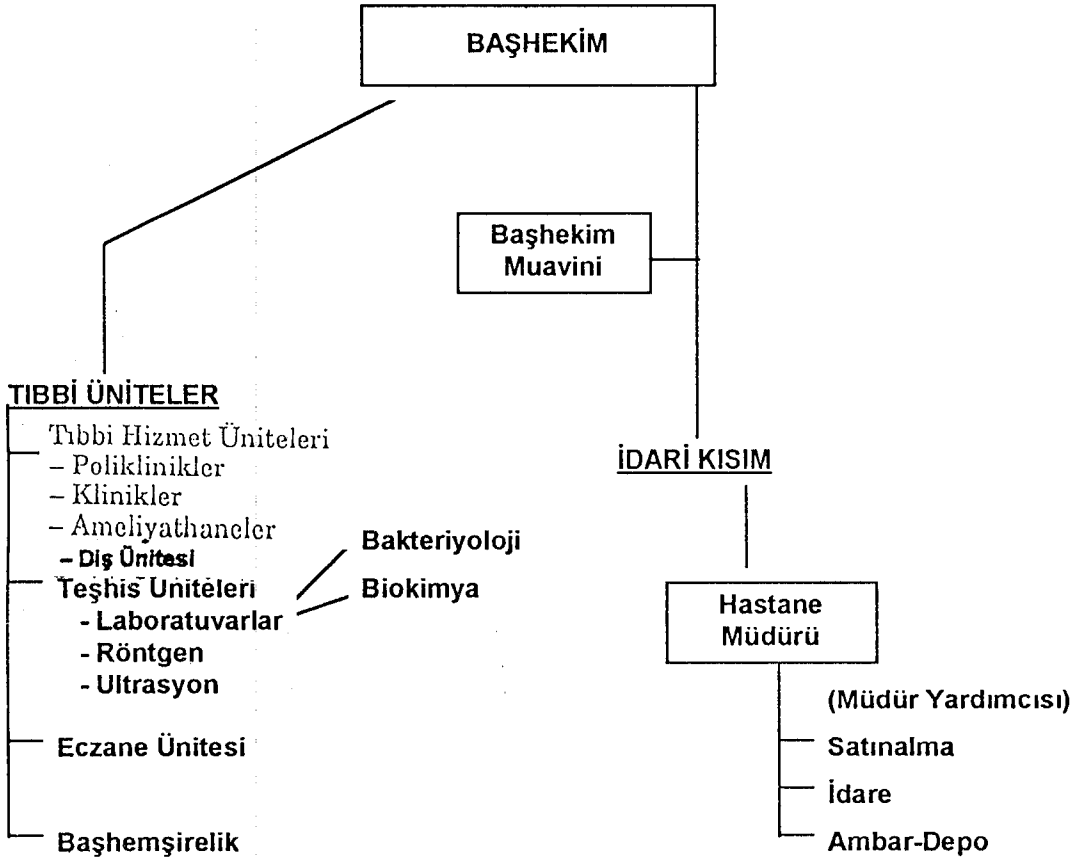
BAŞHEKİM

Başhekim Muavini

TIBBİ ÜNİTELER

Tıbbi Hizmet Üniteleri
– Poliklinikler
– Klinikler
– Ameliyathaneler
– Diş Ünitesi

Teşhis Üniteleri
- Laboratuvarlar
- Röntgen
- Ultrasyon

Bakteriyoloji
Biokimya

Eczane Ünitesi

Başhemşirelik

İDARİ KISIM

Hastane Müdürü

(Müdür Yardımcısı)
Satınalma
İdare
Ambar-Depo